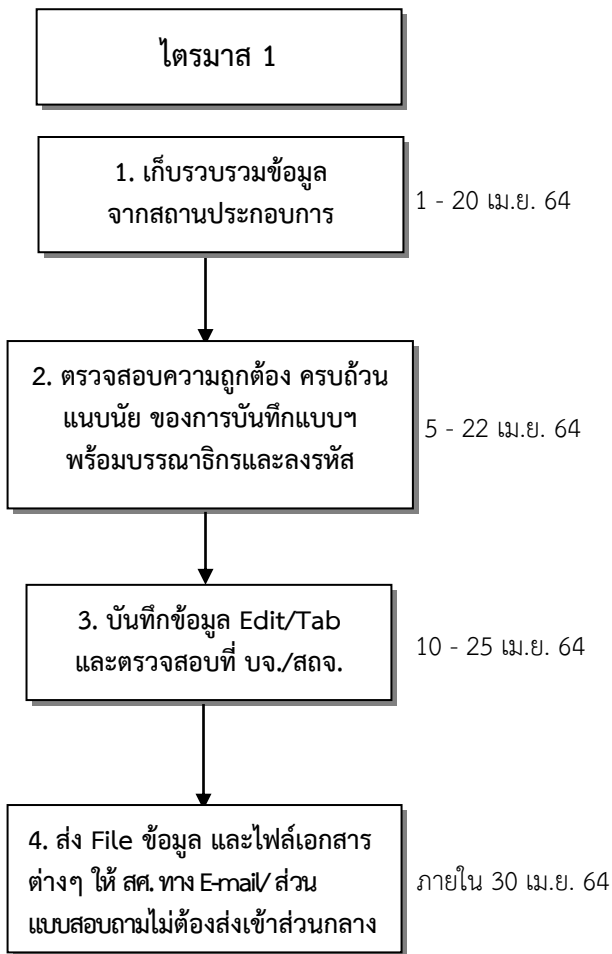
ไตรมาส 1

1. เก็บรวบรวมข้อมูล จากสถานประกอบการ

1 - 20 เม.ย. 64

2. ตรวจสอบความถูกต้อง ครบถ้วน แนบนัย ของการบันทึกแบบฯ พร้อมบรรณาธิกรและลงรหัส

5 - 22 เม.ย. 64

3. บันทึกข้อมูล Edit/Tab และตรวจสอบที่ บจ./สถจ.

10 - 25 เม.ย. 64

4. ส่ง File ข้อมูล และไฟล์เอกสารต่างๆ ให้ สศ. ทาง E-mail/ ส่วนแบบสอบถามไม่ต้องส่งเข้าส่วนกลาง

ภายใน 30 เม.ย. 64